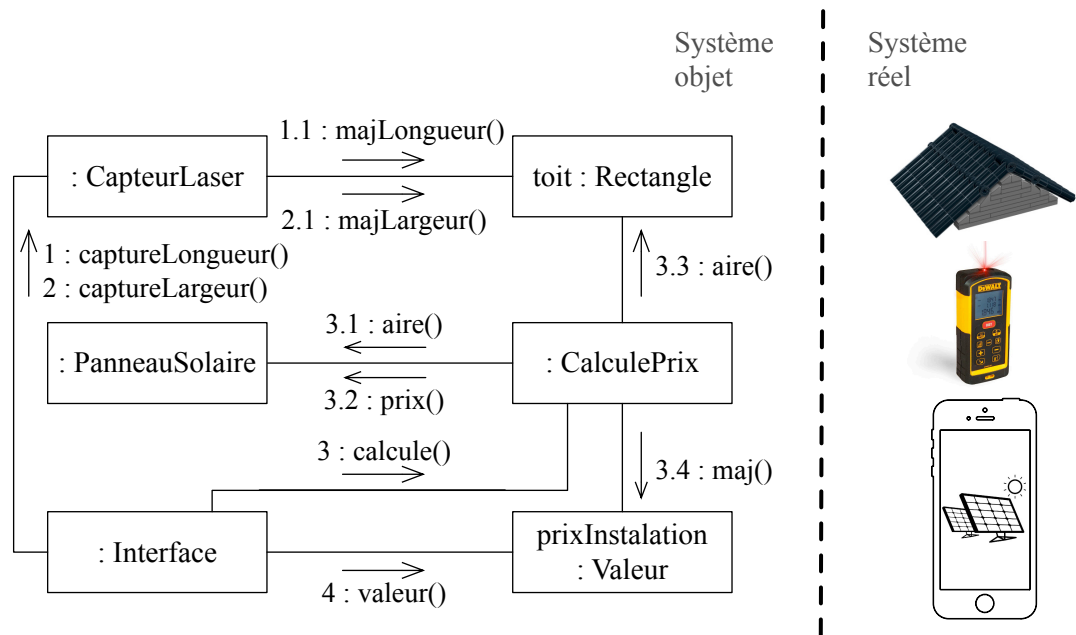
Système objet

Système réel

: CapteurLaser

1.1 : majLongueur()

2.1 : majLargeur()

toit : Rectangle

1 : captureLongueur()
2 : captureLargeur()

3.3 : aire()

3.1 : aire()

: PanneauSolaire

3.2 : prix()

: CalculePrix

3 : calcule()

3.4 : maj()

: Interface

4 : valeur()

prixInstalation
: Valeur

DEWALT